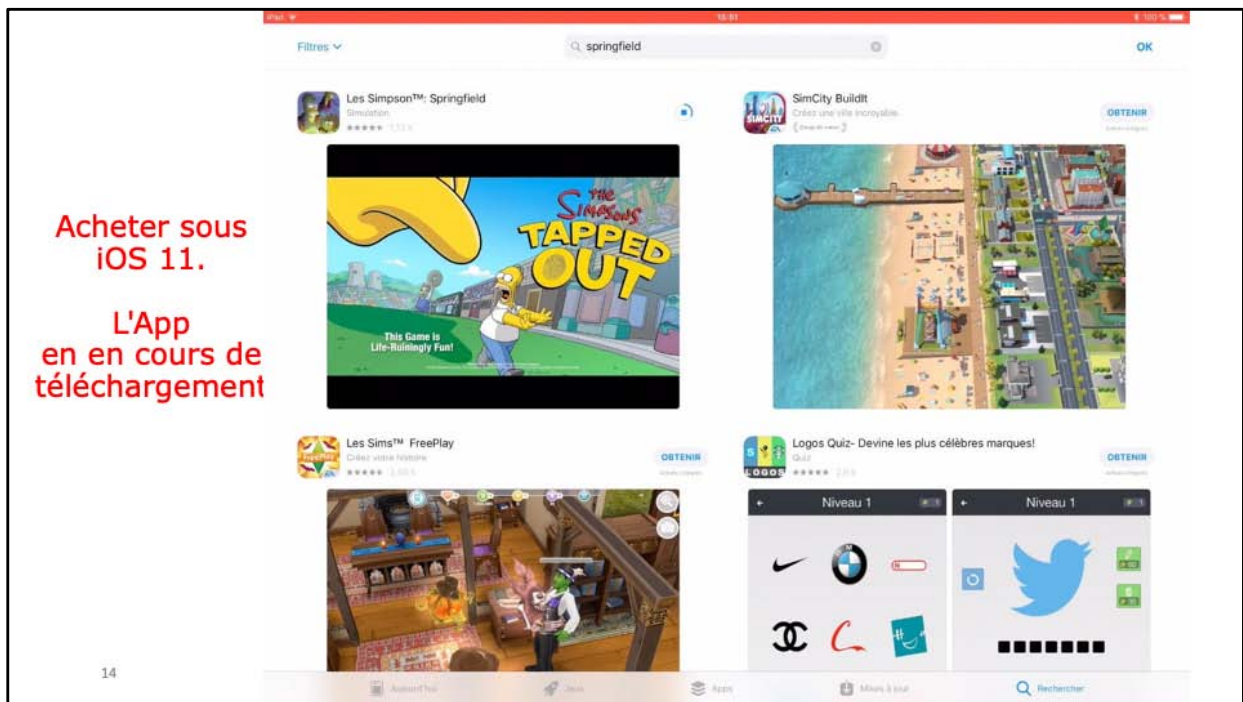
Acheter sous iOS 11.

L'App en en cours de téléchargement

14

iPad 15:51 100 %

Filtres springfield OK

Les Simpson™: Springfield
Simulation
★★★★★ 7,73 k

THE SIMPSONS TAPPED OUT

This Game is Life-Ruiningly Fun!

SimCity BuildIt
Créez une ville incroyable.
OBTENIR
Achats intégrés

Les Sims™ FreePlay
Créez votre histoire
★★★★★ 3,65 k
OBTENIR
Achats intégrés

Logos Quiz- Devine les plus célèbres marques!
Quiz
★★★★★ 2,6 k
OBTENIR
Achats intégrés

Niveau 1

Niveau 1

Aujourd'hui Jeux Apps Mises à jour Rechercher